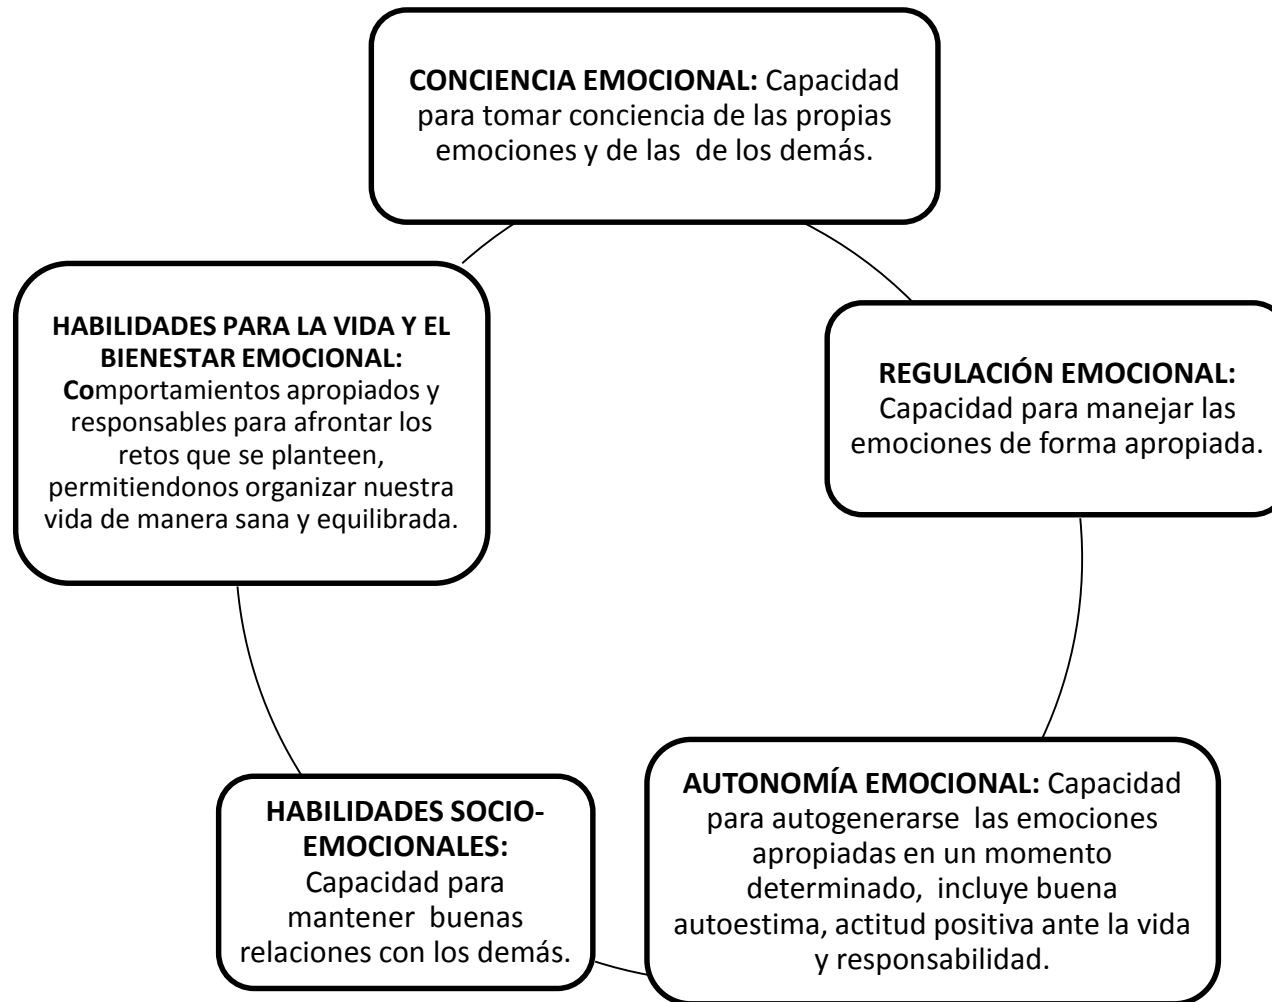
CONCIENCIA EMOCIONAL: Capacidad para tomar conciencia de las propias emociones y de las de los demás.

REGULACIÓN EMOCIONAL: Capacidad para manejar las emociones de forma apropiada.

AUTONOMÍA EMOCIONAL: Capacidad para autogenerarse las emociones apropiadas en un momento determinado, incluye buena autoestima, actitud positiva ante la vida y responsabilidad.

HABILIDADES SOCIO-EMOCIONALES: Capacidad para mantener buenas relaciones con los demás.

HABILIDADES PARA LA VIDA Y EL BIENESTAR EMOCIONAL: Comportamientos apropiados y responsables para afrontar los retos que se planteen, permitiendonos organizar nuestra vida de manera sana y equilibrada.